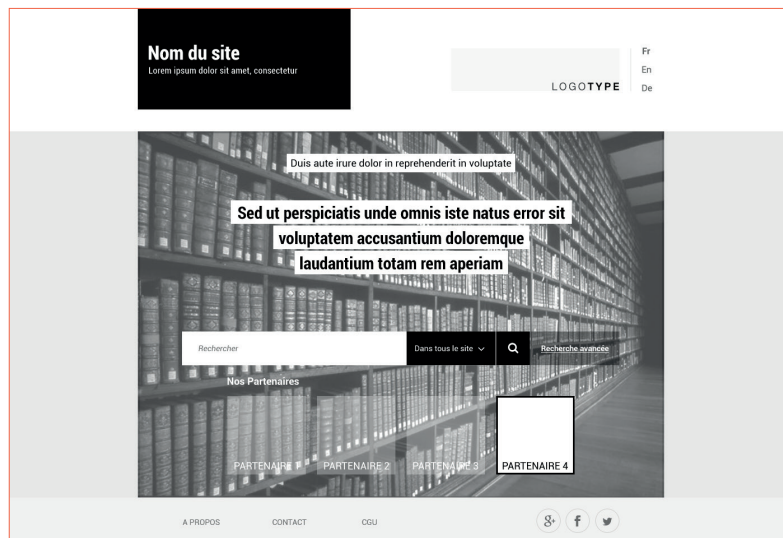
Nom du site
Lorem ipsum dolor sit amet, consectetur

LOGOTYPE

Fr
En
De

Duis aute irure dolor in reprehenderit in voluptate

Sed ut perspiciatis unde omnis iste natus error sit voluptatem accusantium doloremque laudantium totam rem aperiam

Rechercher
Dans tous le site
Recherche avancée

Nos Partenaires

PARTENAIRE 1
PARTENAIRE 2
PARTENAIRE 3
PARTENAIRE 4

A PROPOS
CONTACT
CGU